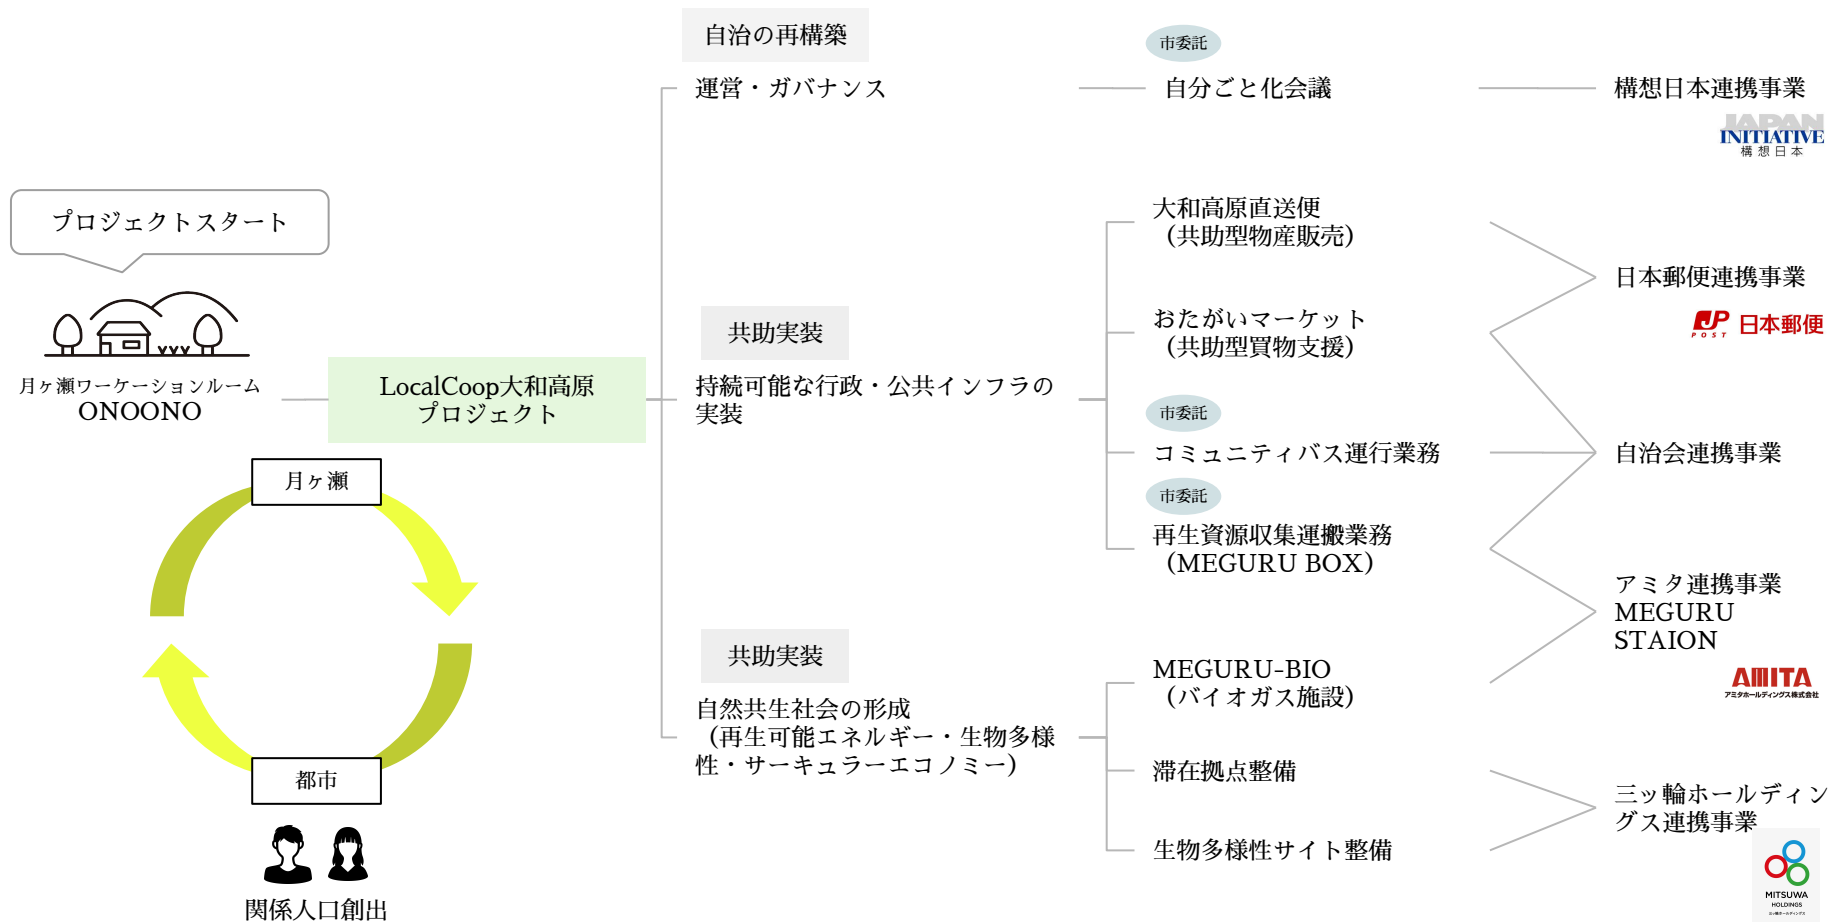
プロジェクトスタート

月ヶ瀬ワーケーションルーム
ONOONO

LocalCoop大和高原
プロジェクト

月ヶ瀬

都市

関係人口創出

自治の再構築
運営・ガバナンス

共助実装
持続可能な行政・公共インフラの実装

共助実装
自然共生社会の形成（再生可能エネルギー・生物多様性・サーキュラーエコノミー）

市委託
自分ごと化会議

大和高原直送便
（共助型物産販売）

おたがいマーケット
（共助型買物支援）

市委託
コミュニティバス運行業務

市委託
再生資源収集運搬業務
（MEGURU BOX）

MEGURU-BIO
（バイオガス施設）

滞在拠点整備

生物多様性サイト整備

構想日本連携事業
JAPAN INITIATIVE 構想日本

日本郵便連携事業
JP POST 日本郵便

自治会連携事業

アミタ連携事業
MEGURU
STAION
AMITA アミタホールディングス株式会社

三ッ輪ホールディングス連携事業
MITSUWA HOLDINGS